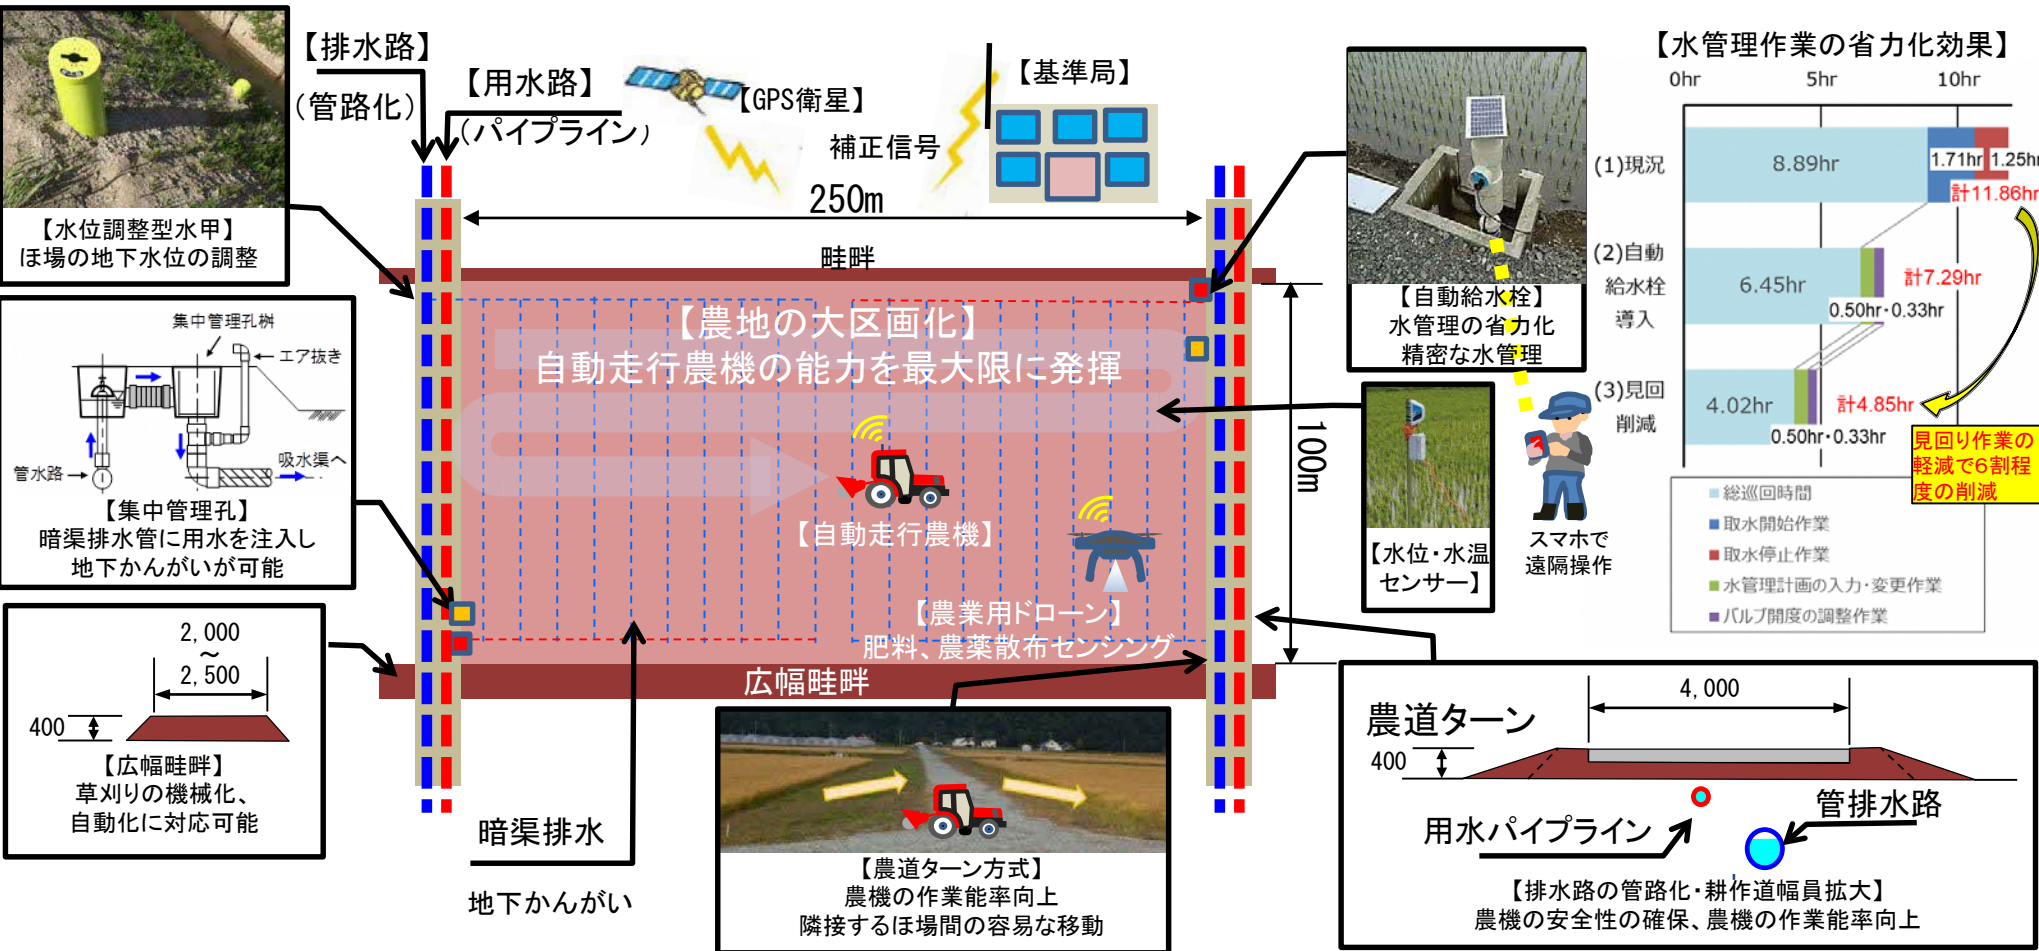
【排水路】
（管路化）
【用水路】
（パイプライン）
【GPS衛星】
補正信号
【基準局】
250m
畦畔
【水位調整型水甲】
ほ場の地下水位の調整

集中管理孔桝
エア抜き
管水路
吸水渠へ
【集中管理孔】
暗渠排水管に用水を注入し
地下かんがいが可能

【農地の大区画化】
自動走行農機の能力を最大限に発揮
【自動走行農機】
【農業用ドローン】
肥料、農薬散布センシング
100m
広幅畦畔

2, 000
～
2, 500
400
【広幅畦畔】
草刈りの機械化、
自動化に対応可能

暗渠排水
地下かんがい

【農道ターン方式】
農機の作業能率向上
隣接するほ場間の容易な移動

【自動給水栓】
水管理の省力化
精密な水管理

【水位・水温センサー】
スマホで
遠隔操作

【水管理作業の省力化効果】
0hr 5hr 10hr
(1)現況 8.89hr 1.71hr 1.25hr 計11.86hr
(2)自動給水栓導入 6.45hr 計7.29hr 0.50hr・0.33hr
(3)見回削減 4.02hr 計4.85hr 0.50hr・0.33hr
見回り作業の軽減で6割程度の削減
総巡回時間
取水開始作業
取水停止作業
水管理計画の入力・変更作業
バルブ開度の調整作業

農道ターン
4, 000
400
用水パイプライン
管排水路
【排水路の管路化・耕作道幅員拡大】
農機の安全性の確保、農機の作業能率向上